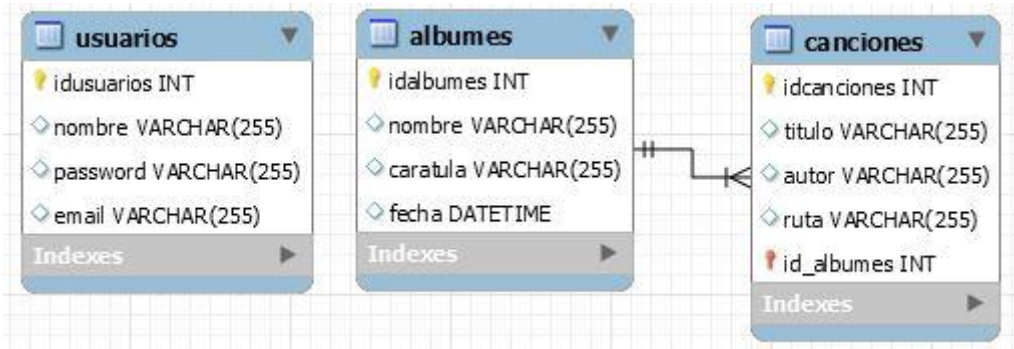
usuarios

idusuarios INT

nombre VARCHAR(255)

password VARCHAR(255)

email VARCHAR(255)

Indexes

albumes

idalbumes INT

nombre VARCHAR(255)

caratula VARCHAR(255)

fecha DATETIME

Indexes

canciones

idcanciones INT

titulo VARCHAR(255)

autor VARCHAR(255)

ruta VARCHAR(255)

id_albumes INT

Indexes